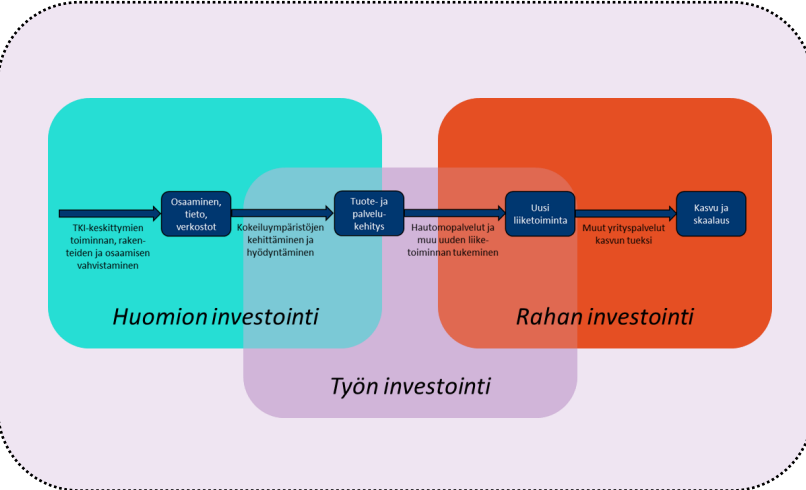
TKI-keskittymien toiminnan, rakenteiden ja osaamisen vahvistaminen

Osaaminen, tieto, verkostot

Kokeiluympäristöjen kehittäminen ja hyödyntäminen

Tuote- ja palvelukehitys

Hautomopalvelut ja muu uuden liiketoiminnan tukeminen

Uusi liiketoiminta

Muut yrityspalvelut kasvun tueksi

Kasvu ja skaalaus

Huomion investointi

Rahan investointi

Työn investointi